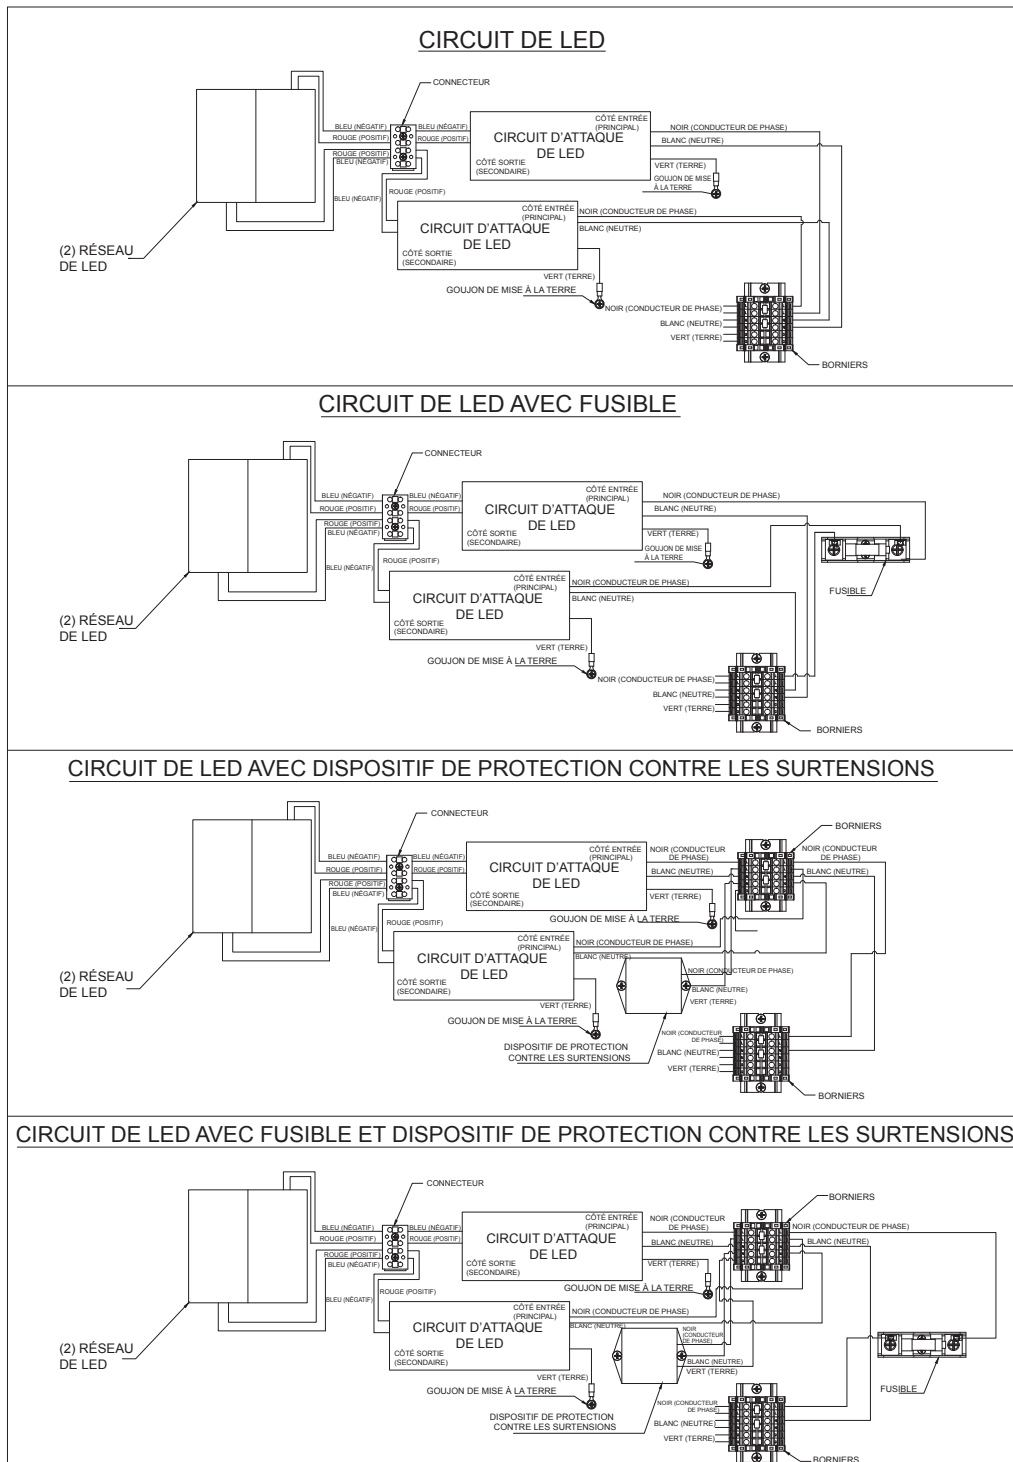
CIRCUIT DE LED

CONNECTEUR

BLEU (NÉGATIF)
ROUGE (POSITIF)
ROUGE (POSITIF)
BLEU (NÉGATIF)
BLEU (NÉGATIF)
ROUGE (POSITIF)
ROUGE (POSITIF)
BLEU (NÉGATIF)

CÔTÉ ENTRÉE (PRINCIPAL)
CIRCUIT D'ATTAQUE DE LED
CÔTÉ SORTIE (SECONDAIRE)
NOIR (CONDUCTEUR DE PHASE)
BLANC (NEUTRE)
VERT (TERRE)
GOUJON DE MISE À LA TERRE

CÔTÉ ENTRÉE (PRINCIPAL)
CIRCUIT D'ATTAQUE DE LED
CÔTÉ SORTIE (SECONDAIRE)
NOIR (CONDUCTEUR DE PHASE)
BLANC (NEUTRE)
VERT (TERRE)
GOUJON DE MISE À LA TERRE

(2) RÉSEAU DE LED

NOIR (CONDUCTEUR DE PHASE)
BLANC (NEUTRE)
VERT (TERRE)
BORNIERS

CIRCUIT DE LED AVEC FUSIBLE

CONNECTEUR

BLEU (NÉGATIF)
ROUGE (POSITIF)
ROUGE (POSITIF)
BLEU (NÉGATIF)
BLEU (NÉGATIF)
ROUGE (POSITIF)
ROUGE (POSITIF)
BLEU (NÉGATIF)

CÔTÉ ENTRÉE (PRINCIPAL)
CIRCUIT D'ATTAQUE DE LED
CÔTÉ SORTIE (SECONDAIRE)
NOIR (CONDUCTEUR DE PHASE)
BLANC (NEUTRE)
VERT (TERRE)
GOUJON DE MISE À LA TERRE

CÔTÉ ENTRÉE (PRINCIPAL)
CIRCUIT D'ATTAQUE DE LED
CÔTÉ SORTIE (SECONDAIRE)
NOIR (CONDUCTEUR DE PHASE)
BLANC (NEUTRE)
VERT (TERRE)
GOUJON DE MISE À LA TERRE

FUSIBLE

(2) RÉSEAU DE LED

NOIR (CONDUCTEUR DE PHASE)
BLANC (NEUTRE)
VERT (TERRE)
BORNIERS

CIRCUIT DE LED AVEC DISPOSITIF DE PROTECTION CONTRE LES SURTENSIONS

CONNECTEUR

BLEU (NÉGATIF)
ROUGE (POSITIF)
ROUGE (POSITIF)
BLEU (NÉGATIF)
BLEU (NÉGATIF)
ROUGE (POSITIF)
ROUGE (POSITIF)
BLEU (NÉGATIF)

CÔTÉ ENTRÉE (PRINCIPAL)
CIRCUIT D'ATTAQUE DE LED
CÔTÉ SORTIE (SECONDAIRE)
NOIR (CONDUCTEUR DE PHASE)
BLANC (NEUTRE)
VERT (TERRE)
GOUJON DE MISE À LA TERRE

BORNIERS
NOIR (CONDUCTEUR DE PHASE)
BLANC (NEUTRE)

CÔTÉ ENTRÉE (PRINCIPAL)
CIRCUIT D'ATTAQUE DE LED
CÔTÉ SORTIE (SECONDAIRE)
NOIR (CONDUCTEUR DE PHASE)
BLANC (NEUTRE)
NOIR (CONDUCTEUR DE PHASE)
BLANC (NEUTRE)
VERT (TERRE)
VERT (TERRE)
GOUJON DE MISE À LA TERRE

(2) RÉSEAU DE LED

DISPOSITIF DE PROTECTION CONTRE LES SURTENSIONS

NOIR (CONDUCTEUR DE PHASE)
BLANC (NEUTRE)
VERT (TERRE)
BORNIERS

CIRCUIT DE LED AVEC FUSIBLE ET DISPOSITIF DE PROTECTION CONTRE LES SURTENSIONS

CONNECTEUR

BLEU (NÉGATIF)
ROUGE (POSITIF)
ROUGE (POSITIF)
BLEU (NÉGATIF)
BLEU (NÉGATIF)
ROUGE (POSITIF)
ROUGE (POSITIF)
BLEU (NÉGATIF)

CÔTÉ ENTRÉE (PRINCIPAL)
CIRCUIT D'ATTAQUE DE LED
CÔTÉ SORTIE (SECONDAIRE)
NOIR (CONDUCTEUR DE PHASE)
BLANC (NEUTRE)
VERT (TERRE)
GOUJON DE MISE À LA TERRE

BORNIERS
NOIR (CONDUCTEUR DE PHASE)
BLANC (NEUTRE)

CÔTÉ ENTRÉE (PRINCIPAL)
CIRCUIT D'ATTAQUE DE LED
CÔTÉ SORTIE (SECONDAIRE)
NOIR (CONDUCTEUR DE PHASE)
BLANC (NEUTRE)
NOIR (CONDUCTEUR DE PHASE)
BLANC (NEUTRE)
VERT (TERRE)
VERT (TERRE)
GOUJON DE MISE À LA TERRE

FUSIBLE

(2) RÉSEAU DE LED

DISPOSITIF DE PROTECTION CONTRE LES SURTENSIONS

NOIR (CONDUCTEUR DE PHASE)
BLANC (NEUTRE)
VERT (TERRE)
BORNIERS